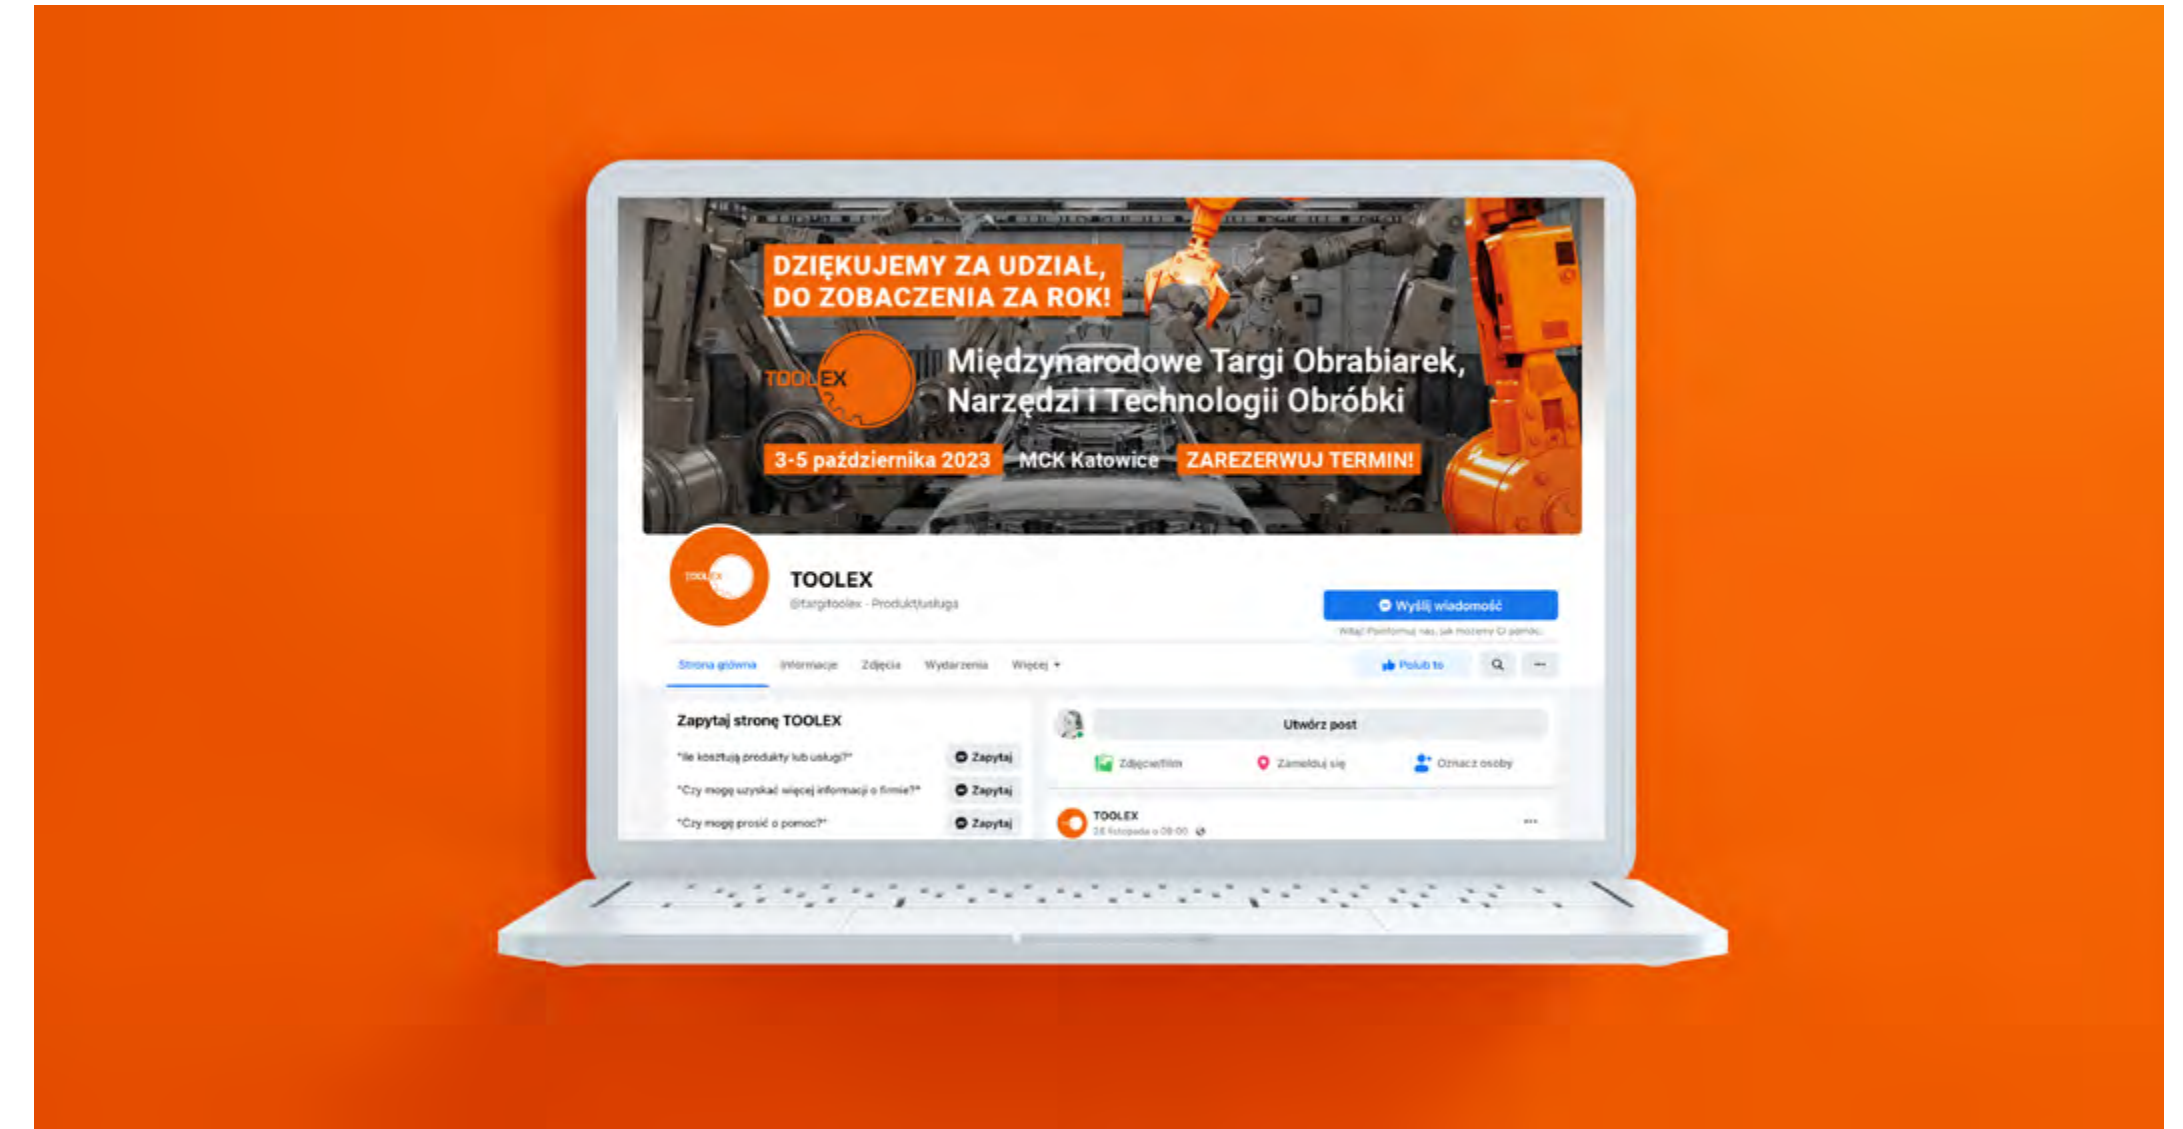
DZIĘKUJEMY ZA UDZIAŁ, DO ZOBACZENIA ZA ROK!

TOOLEX

Międzynarodowe Targi Obrabiarek, Narzędzi i Technologii Obróbki

3-5 października 2023 MCK Katowice ZAREZERWUJ TERMIN!

TOOLEX

@targitoolex · Produkt/usługa

Wyślij wiadomość

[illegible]

Strona główna Informacje Zdjęcia Wydarzenia Więcej

Polub to

Zapytaj stronę TOOLEX

"Ile kosztują produkty lub usługi?" Zapytaj

"Czy mogę uzyskać więcej informacji o firmie?" Zapytaj

"Czy mogę prosić o pomoc?" Zapytaj

Utwórz post

Zdjęcie/film Zamelduj się Oznacz osoby

TOOLEX

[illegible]